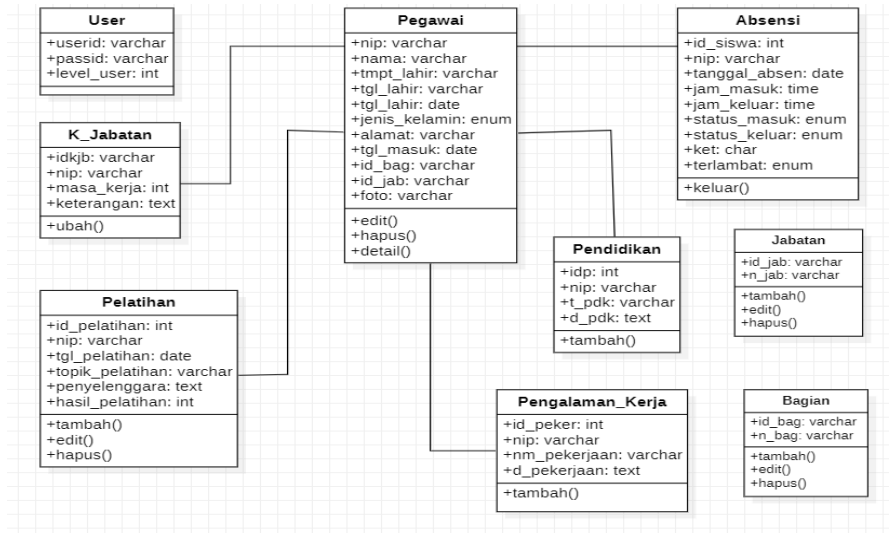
User
+userid: varchar
+passid: varchar
+level_user: int

Pegawai
+nip: varchar
+nama: varchar
+tmpt_lahir: varchar
+tgl_lahir: varchar
+tgl_lahir: date
+jenis_kelamin: enum
+alamat: varchar
+tgl_masuk: date
+id_bag: varchar
+id_jab: varchar
+foto: varchar
+edit()
+hapus()
+detail()

Absensi
+id_siswa: int
+nip: varchar
+tanggal_absen: date
+jam_masuk: time
+jam_keluar: time
+status_masuk: enum
+status_keluar: enum
+ket: char
+terlambat: enum
+keluar()

K_Jabatan
+idkjb: varchar
+nip: varchar
+masa_kerja: int
+keterangan: text
+ubah()

Pendidikan
+idp: int
+nip: varchar
+t_pdk: varchar
+d_pdk: text
+tambah()

Jabatan
+id_jab: varchar
+n_jab: varchar
+tambah()
+edit()
+hapus()

Pelatihan
+id_pelatihan: int
+nip: varchar
+tgl_pelatihan: date
+topik_pelatihan: varchar
+penyelenggara: text
+hasil_pelatihan: int
+tambah()
+edit()
+hapus()

Pengalaman_Kerja
+id_peker: int
+nip: varchar
+nm_pekerjaan: varchar
+d_pekerjaan: text
+tambah()

Bagian
+id_bag: varchar
+n_bag: varchar
+tambah()
+edit()
+hapus()